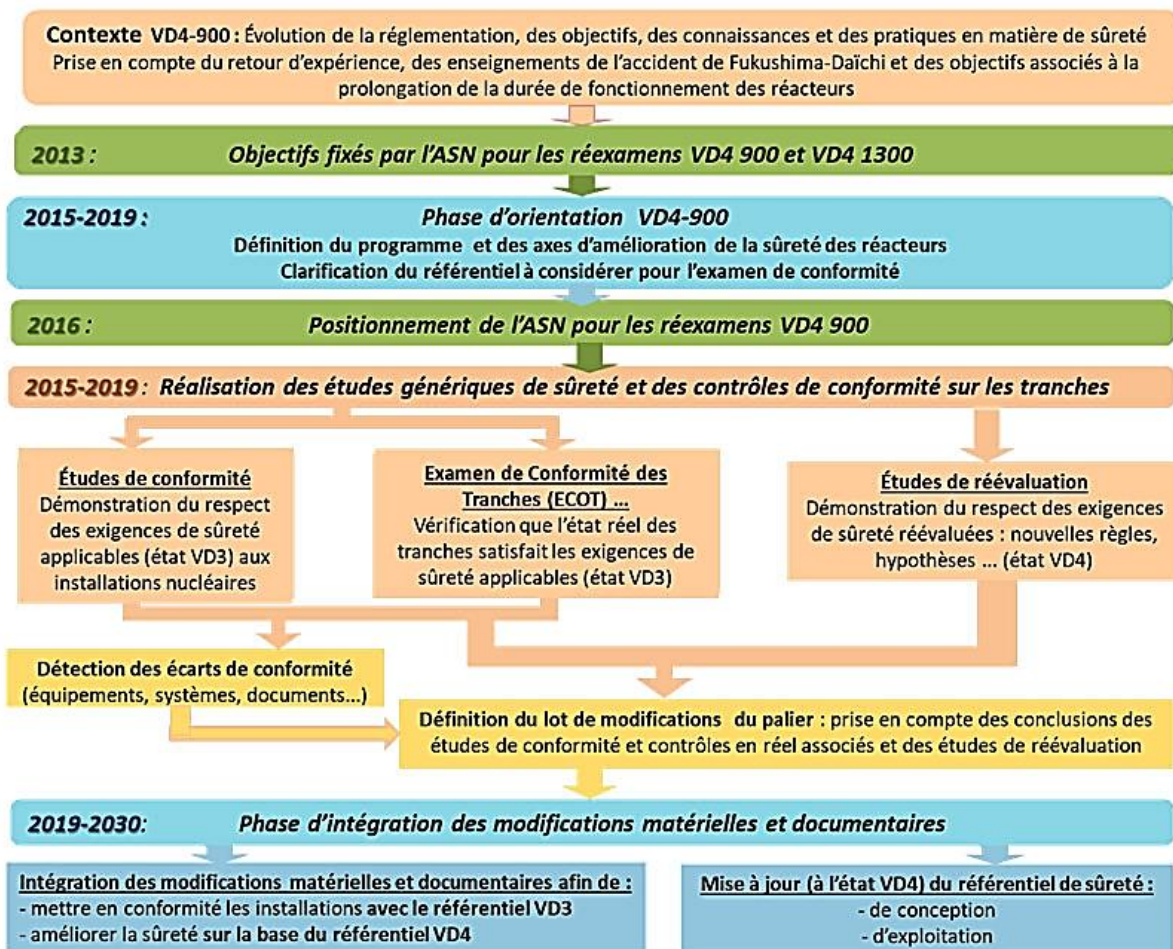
Contexte VD4-900 : Évolution de la réglementation, des objectifs, des connaissances et des pratiques en matière de sûreté
Prise en compte du retour d'expérience, des enseignements de l'accident de Fukushima-Daïchi et des objectifs associés à la prolongation de la durée de fonctionnement des réacteurs

2013 : Objectifs fixés par l'ASN pour les réexamens VD4 900 et VD4 1300

2015-2019 : Phase d'orientation VD4-900
Définition du programme et des axes d'amélioration de la sûreté des réacteurs
Clarification du référentiel à considérer pour l'examen de conformité

2016 : Positionnement de l'ASN pour les réexamens VD4 900

2015-2019 : Réalisation des études génériques de sûreté et des contrôles de conformité sur les tranches

Études de conformité
Démonstration du respect des exigences de sûreté applicables (état VD3) aux installations nucléaires

Examen de Conformité des Tranches (ECOT) ...
Vérification que l'état réel des tranches satisfait les exigences de sûreté applicables (état VD3)

Études de réévaluation
Démonstration du respect des exigences de sûreté réévaluées : nouvelles règles, hypothèses ... (état VD4)

Détection des écarts de conformité (équipements, systèmes, documents...)

Définition du lot de modifications du palier : prise en compte des conclusions des études de conformité et contrôles en réel associés et des études de réévaluation

2019-2030: Phase d'intégration des modifications matérielles et documentaires

Intégration des modifications matérielles et documentaires afin de :
- mettre en conformité les installations avec le référentiel VD3
- améliorer la sûreté sur la base du référentiel VD4

Mise à jour (à l'état VD4) du référentiel de sûreté :
- de conception
- d'exploitation